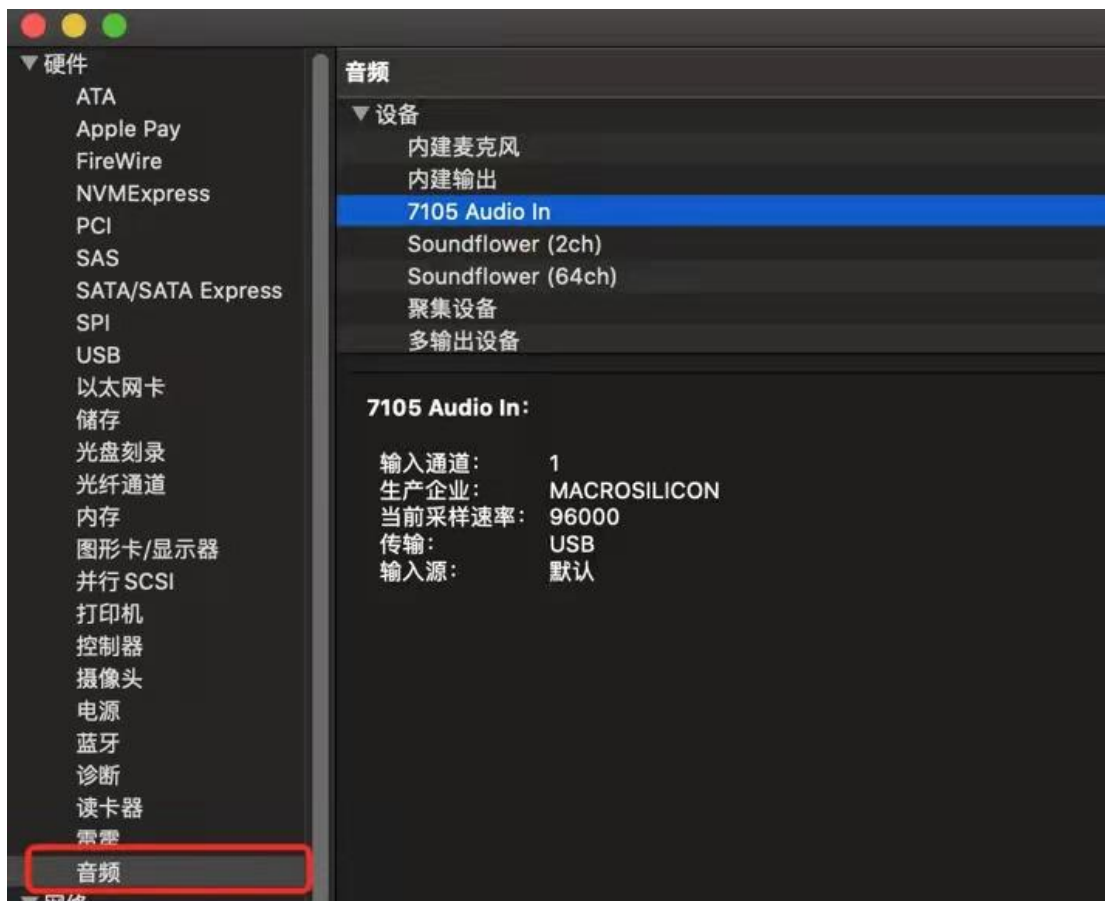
▼ 硬件
ATA
Apple Pay
FireWire
NVMExpress
PCI
SAS
SATA/SATA Express
SPI
USB
以太网卡
储存
光盘刻录
光纤通道
内存
图形卡/显示器
并行 SCSI
打印机
控制器
摄像头
电源
蓝牙
诊断
读卡器
雷雳
音频
▼ 网络

音频
▼ 设备
内建麦克风
内建输出
7105 Audio In
Soundflower (2ch)
Soundflower (64ch)
聚集设备
多输出设备

7105 Audio In:

输入通道: 1
生产企业: MACROSILICON
当前采样速率: 96000
传输: USB
输入源: 默认